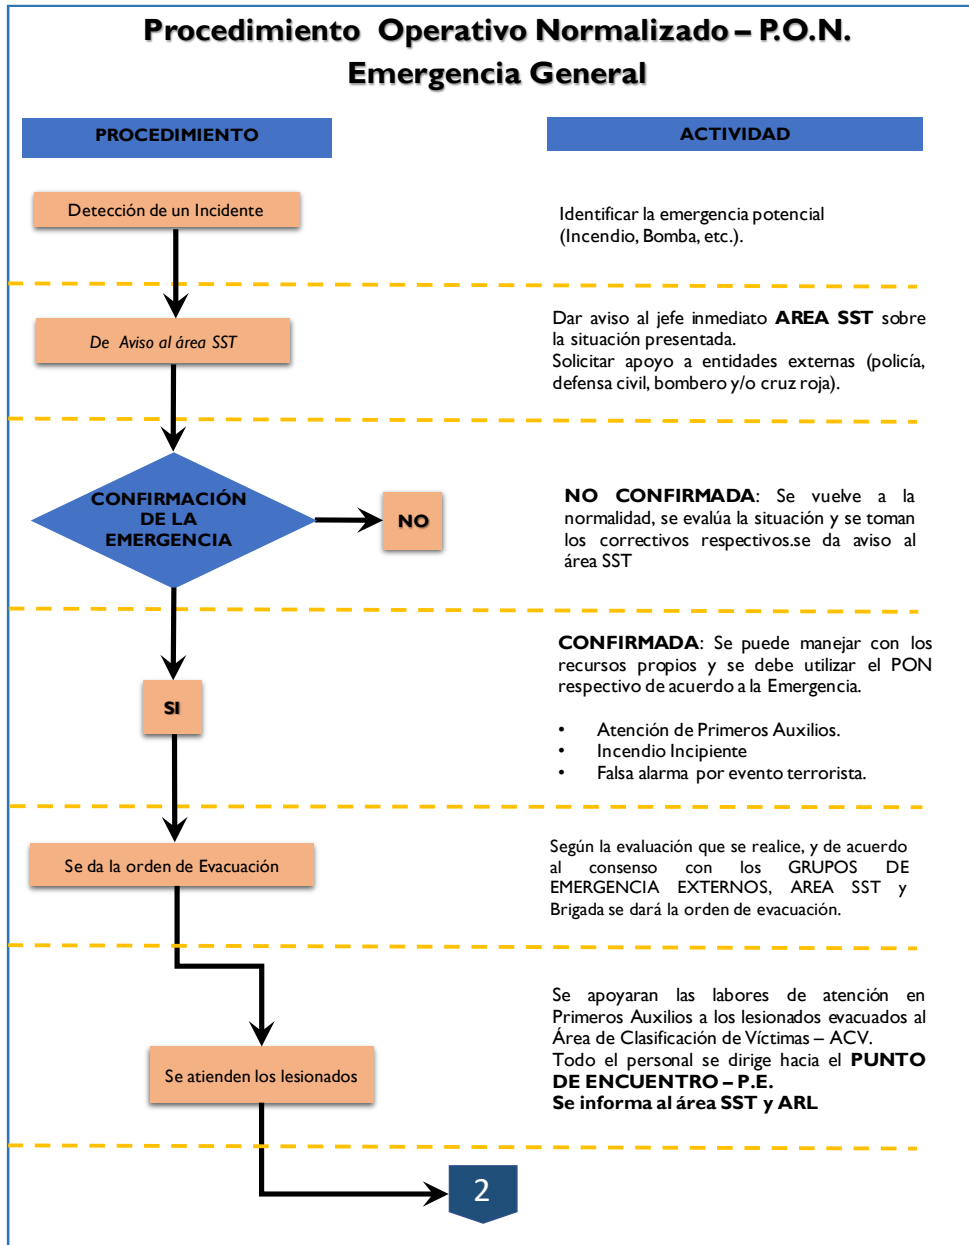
Procedimiento Operativo Normalizado – P.O.N.
Emergencia General

PROCEDIMIENTO

ACTIVIDAD

Detección de un Incidente

Identificar la emergencia potencial (Incendio, Bomba, etc.).

De Aviso al área SST

Dar aviso al jefe inmediato **AREA SST** sobre la situación presentada.
Solicitar apoyo a entidades externas (policía, defensa civil, bombero y/o cruz roja).

CONFIRMACIÓN DE LA EMERGENCIA

NO

**NO CONFIRMADA**: Se vuelve a la normalidad, se evalúa la situación y se toman los correctivos respectivos.se da aviso al área SST

SI

**CONFIRMADA**: Se puede manejar con los recursos propios y se debe utilizar el PON respectivo de acuerdo a la Emergencia.

• Atención de Primeros Auxilios.
• Incendio Incipiente
• Falsa alarma por evento terrorista.

Se da la orden de Evacuación

Según la evaluación que se realice, y de acuerdo al consenso con los GRUPOS DE EMERGENCIA EXTERNOS, AREA SST y Brigada se dará la orden de evacuación.

Se atienden los lesionados

Se apoyaran las labores de atención en Primeros Auxilios a los lesionados evacuados al Área de Clasificación de Víctimas – ACV.
Todo el personal se dirige hacia el **PUNTO DE ENCUENTRO – P.E.**
**Se informa al área SST y ARL**

2